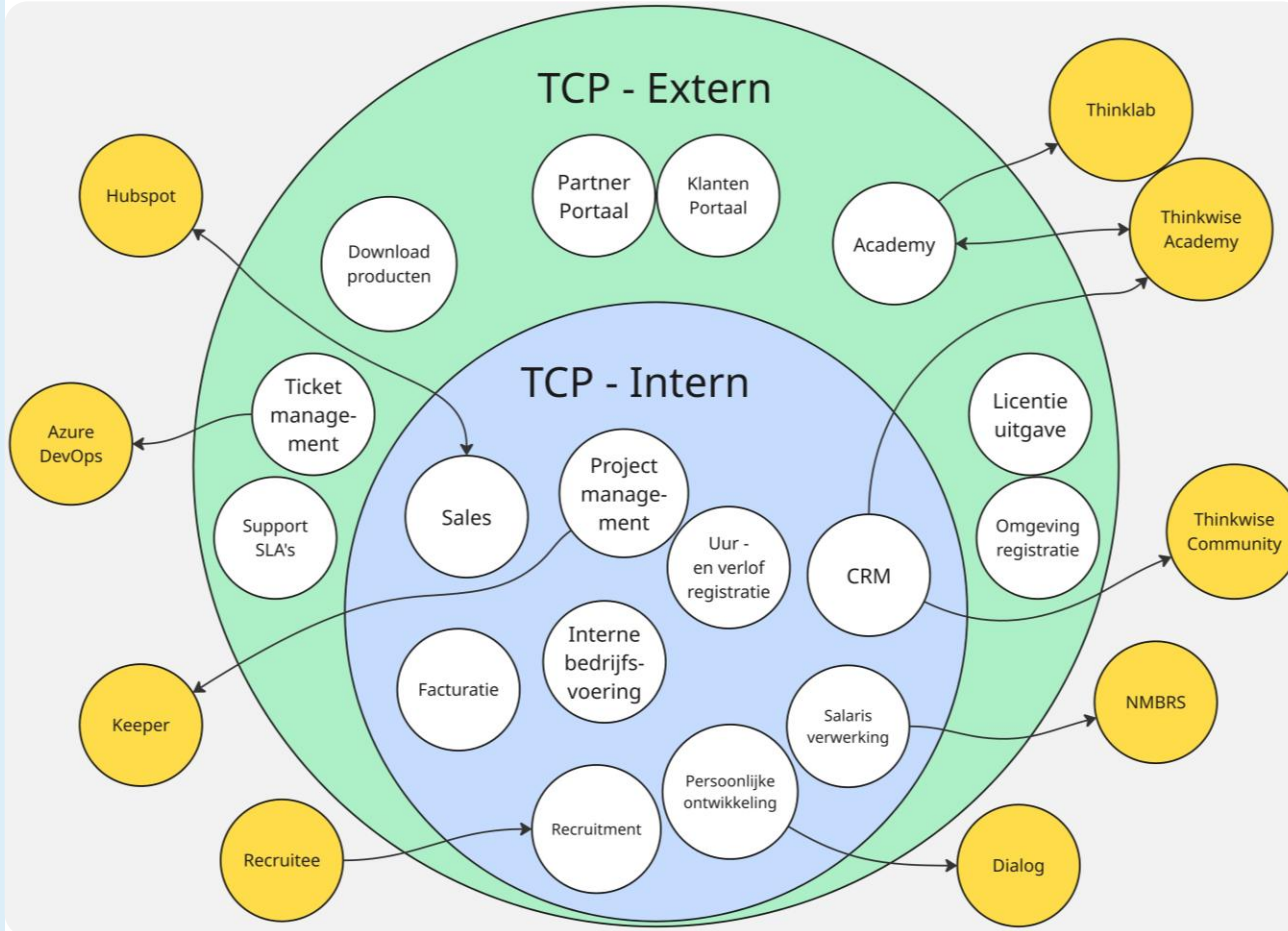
TCP - Extern

Thinklab

Hubspot

Partner Portaal

Klanten Portaal

Academy

Thinkwise Academy

Download producten

TCP - Intern

Ticket management

Azure DevOps

Licentie uitgave

Support SLA's

Sales

Project management

Uur - en verlof registratie

CRM

Omgeving registratie

Thinkwise Community

Interne bedrijfsvoering

Facturatie

Keeper

Salaris verwerking

NMBRS

Persoonlijke ontwikkeling

Recruitment

Recruitee

Dialog